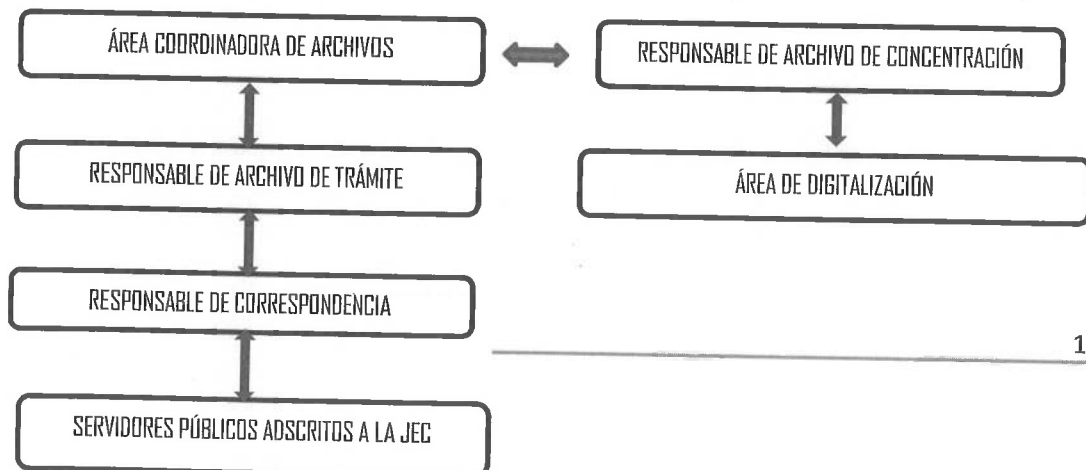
ÁREA COORDINADORA DE ARCHIVOS

RESPONSABLE DE ARCHIVO DE CONCENTRACIÓN

RESPONSABLE DE ARCHIVO DE TRÁMITE

ÁREA DE DIGITALIZACIÓN

RESPONSABLE DE CORRESPONDENCIA

1

SERVIDORES PÚBLICOS ADSCRITOS A LA JEC